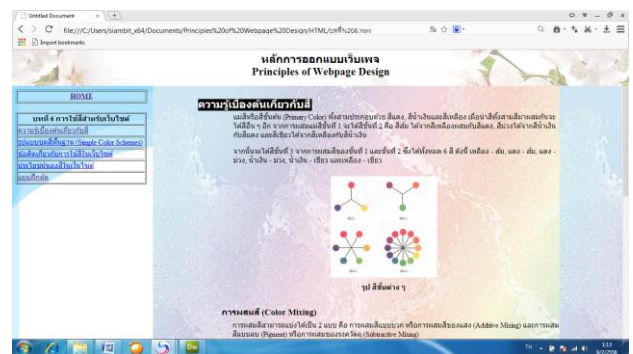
Untitled Document

file:///C:/Users/siambit_x64/Documents/Principles%20of%20Webpage%20Design/HTML/บท%206.html

Import bookmarks

หลักการออกแบบเว็บเพจ
Principles of Webpage Design

HOME

บทที่ 6 การใช้สีสำหรับเว็บไซต์
ความรู้เบื้องต้นเกี่ยวกับสี
รูปแบบชุดสีพื้นฐาน (Sample Color Schemes)
ข้อคิดเกี่ยวกับการใช้สีในเว็บไซต์
นักยิวยุคแรกสีในเว็บไซต์
แบบฝึกหัด

ความรู้เบื้องต้นเกี่ยวกับสี

แม่สีหรือสีขั้นต้น (Primary Color) ทั้งสามประกอบด้วย สีแดง, สีน้ำเงินและสีเหลือง เมื่อนำสีทั้งสามสีมาผสมกันจะได้สีใหม่ ๆ อีก จากการผสมแม่สีขั้นที่ 1 จะได้สีขั้นที่ 2 คือ สีส้ม ได้จากสีเหลืองผสมกับสีแดง, สีม่วงได้จากสีน้ำเงินกับสีแดง และสีเขียวได้จากสีเหลืองกับสีน้ำเงิน

จากนั้นจะได้สีขั้นที่ 3 จากการผสมสีของขั้นที่ 2 ซึ่งได้ทั้งหมด 6 สี ดังนี้ เหลือง - ส้ม, แดง - ส้ม, แดง - ม่วง, น้ำเงิน - ม่วง, น้ำเงิน - เขียว และเหลือง - เขียว

รูป สีขั้นต่าง ๆ

การผสมสี (Color Mixing)

การผสมสีสามารถแบ่งได้เป็น 2 แบบ คือ การผสมสีแบบบวก หรือการผสมสีของแสง (Additive Mixing) และการผสมสีแบบลบ (Pigment) หรือการผสมของสาร (Subtractive Mixing)

TH
1:13
9/2/2558